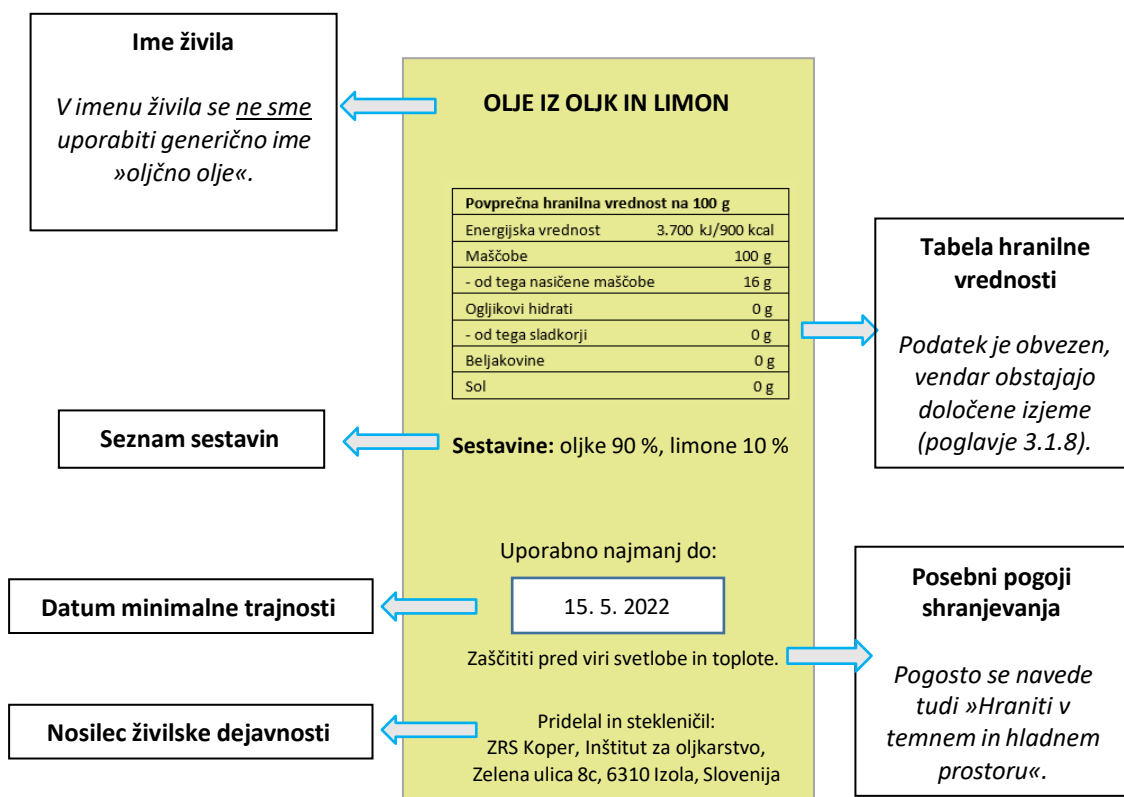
**Ime živila**

*V imenu živila se ne sme uporabiti generično ime »oljčno olje«.*

**OLJE IZ OLJK IN LIMON**

| Povprečna hranilna vrednost na 100 g | |
|---|---|
| Energijska vrednost | 3.700 kJ/900 kcal |
| Maščobe | 100 g |
| - od tega nasičene maščobe | 16 g |
| Ogljikovi hidrati | 0 g |
| - od tega sladkorji | 0 g |
| Beljakovine | 0 g |
| Sol | 0 g |

**Tabela hranilne vrednosti**

*Podatek je obvezen, vendar obstajajo določene izjeme (poglavje 3.1.8).*

**Seznam sestavin**

**Sestavine:** oljke 90 %, limone 10 %

Uporabno najmanj do:

15. 5. 2022

**Datum minimalne trajnosti**

Zaščititi pred viri svetlobe in toplote.

**Posebni pogoji shranjevanja**

*Pogosto se navede tudi »Hraniti v temnem in hladnem prostoru«.*

**Nosilec živilske dejavnosti**

Pridelal in stekleničil:
ZRS Koper, Inštitut za oljkarstvo,
Zelena ulica 8c, 6310 Izola, Slovenija